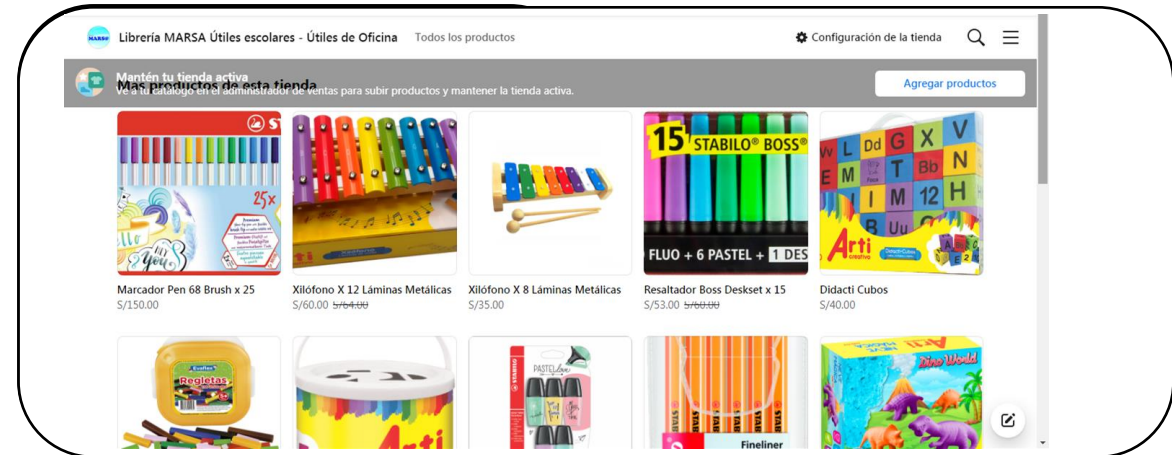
MARSA Librería MARSA Útiles escolares - Útiles de Oficina Todos los productos

Configuración de la tienda

Mantén tu tienda activa
Ve a tu catálogo en el administrador de ventas para subir productos y mantener la tienda activa.

Más productos de esta tienda

Agregar productos

STABILO 25x

15 STABILO BOSS FLUO + 6 PASTEL + 1 DES

Arti

Marcador Pen 68 Brush x 25
S/150.00

Xilófono X 12 Láminas Metálicas
S/60.00 S/64.00

Xilófono X 8 Láminas Metálicas
S/35.00

Resaltador Boss Deskset x 15
S/53.00 S/60.00

Didacti Cubos
S/40.00

Regletas

Arti

PASTEL

Fineliner

Dino World